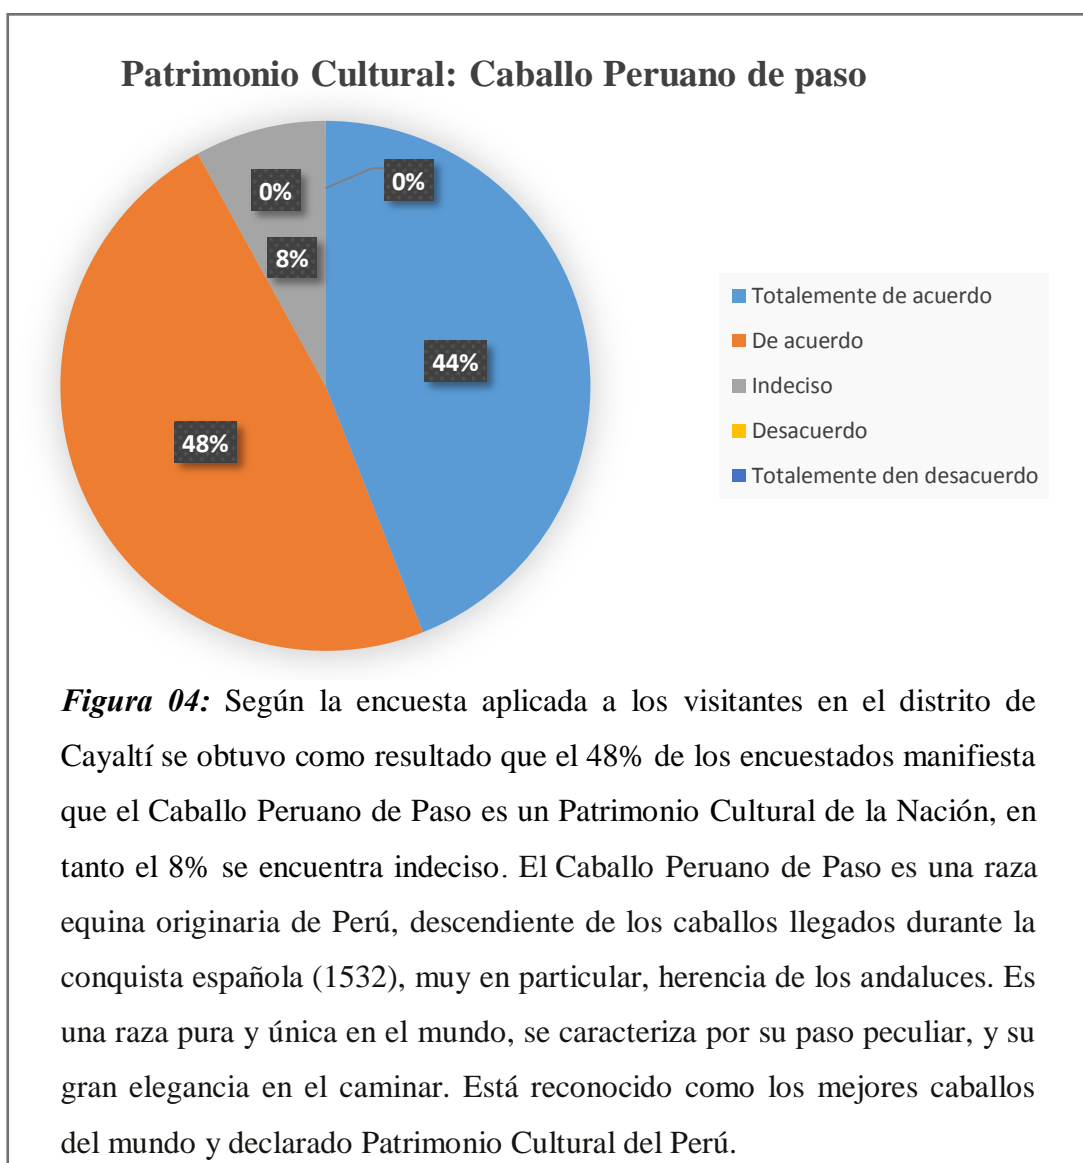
Patrimonio Cultural: Caballo Peruano de paso

0%

0%

8%

44%

48%

Totalemente de acuerdo
De acuerdo
Indeciso
Desacuerdo
Totalemente den desacuerdo

*Figura 04:* Según la encuesta aplicada a los visitantes en el distrito de Cayaltí se obtuvo como resultado que el 48% de los encuestados manifiesta que el Caballo Peruano de Paso es un Patrimonio Cultural de la Nación, en tanto el 8% se encuentra indeciso. El Caballo Peruano de Paso es una raza equina originaria de Perú, descendiente de los caballos llegados durante la conquista española (1532), muy en particular, herencia de los andaluces. Es una raza pura y única en el mundo, se caracteriza por su paso peculiar, y su gran elegancia en el caminar. Está reconocido como los mejores caballos del mundo y declarado Patrimonio Cultural del Perú.